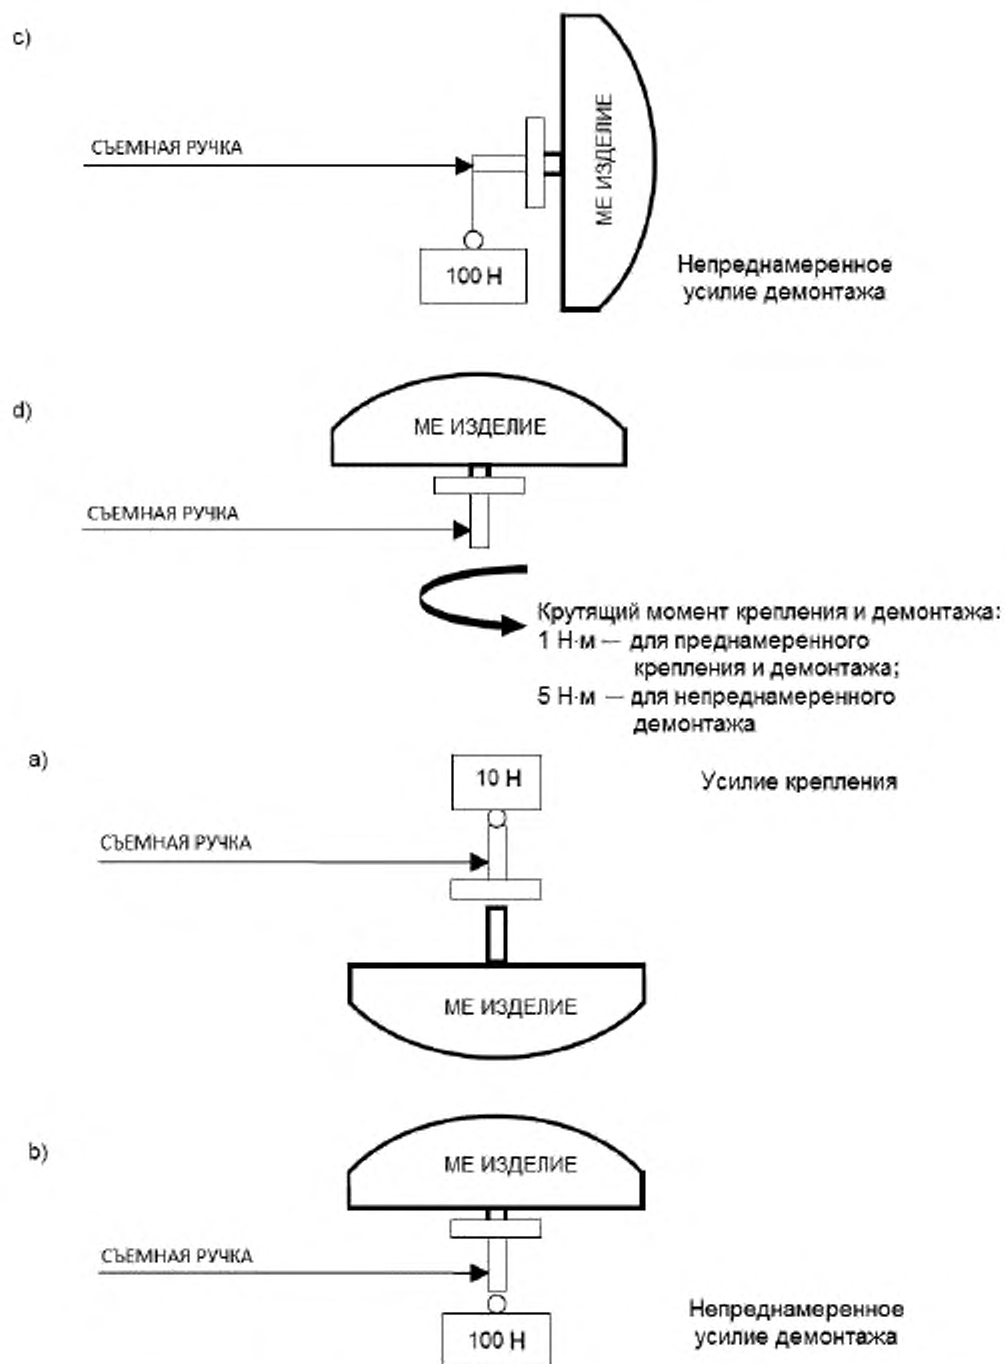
c)

СЪЕМНАЯ РУЧКА

МЕ ИЗДЕЛИЕ

100 Н

Непреднамеренное усилие демонтажа

d)

МЕ ИЗДЕЛИЕ

СЪЕМНАЯ РУЧКА

Крутящий момент крепления и демонтажа:
1 Н·м — для преднамеренного крепления и демонтажа;
5 Н·м — для непреднамеренного демонтажа

a)

10 Н

Усилие крепления

СЪЕМНАЯ РУЧКА

МЕ ИЗДЕЛИЕ

b)

МЕ ИЗДЕЛИЕ

СЪЕМНАЯ РУЧКА

Непреднамеренное усилие демонтажа

100 Н